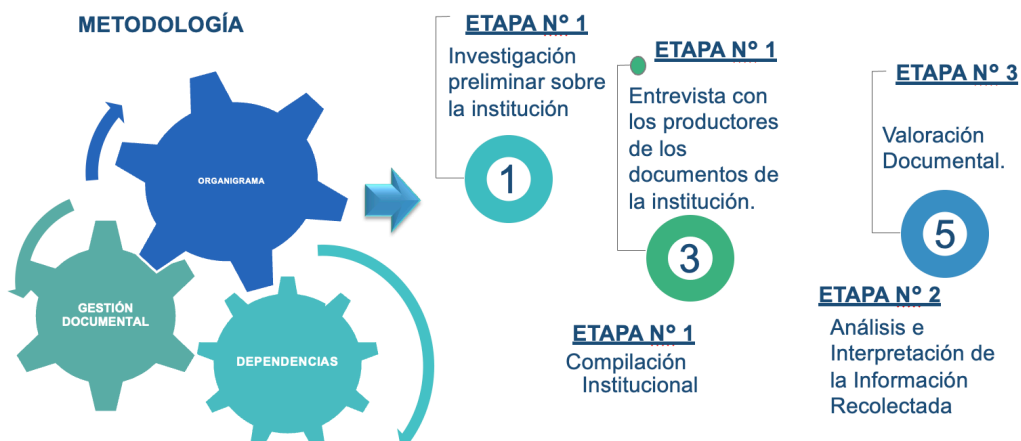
METODOLOGÍA

ORGANIGRAMA

GESTIÓN DOCUMENTAL

DEPENDENCIAS

ETAPA N° 1

Investigación preliminar sobre la institución

1

ETAPA N° 1

Entrevista con los productores de los documentos de la institución.

3

ETAPA N° 1

Compilación Institucional

ETAPA N° 3

Valoración Documental.

5

ETAPA N° 2

Análisis e Interpretación de la Información Recolectada